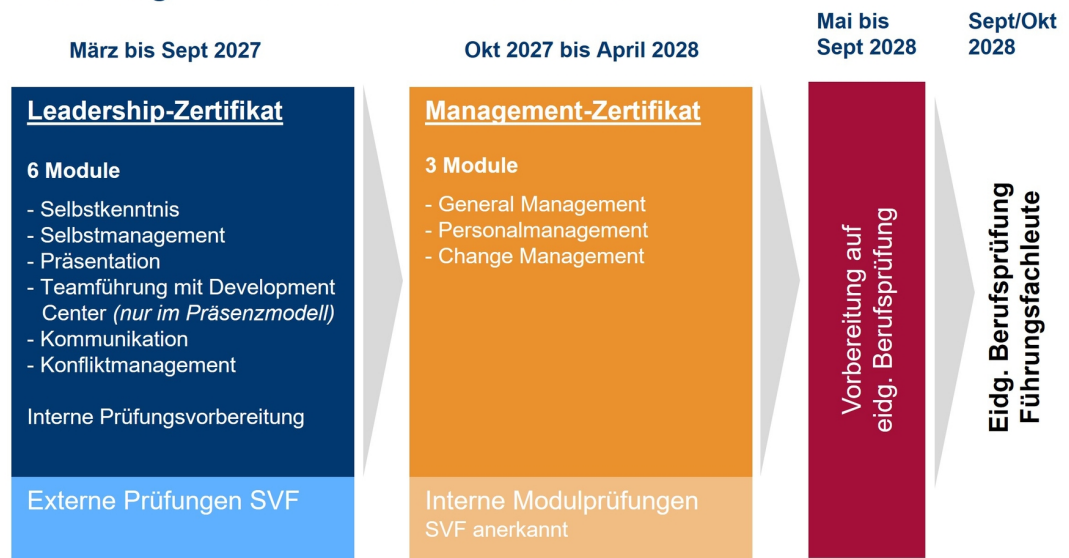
März bis Sept 2027

Okt 2027 bis April 2028

Mai bis Sept 2028

Sept/Okt 2028

Leadership-Zertifikat

6 Module

- Selbstkenntnis
- Selbstmanagement
- Präsentation
- Teamführung mit Development Center *(nur im Präsenzmodell)*
- Kommunikation
- Konfliktmanagement

Interne Prüfungsvorbereitung

Externe Prüfungen SVF

Management-Zertifikat

3 Module

- General Management
- Personalmanagement
- Change Management

Interne Modulprüfungen
SVF anerkannt

Vorbereitung auf eidg. Berufsprüfung

Eidg. Berufsprüfung Führungsfachleute